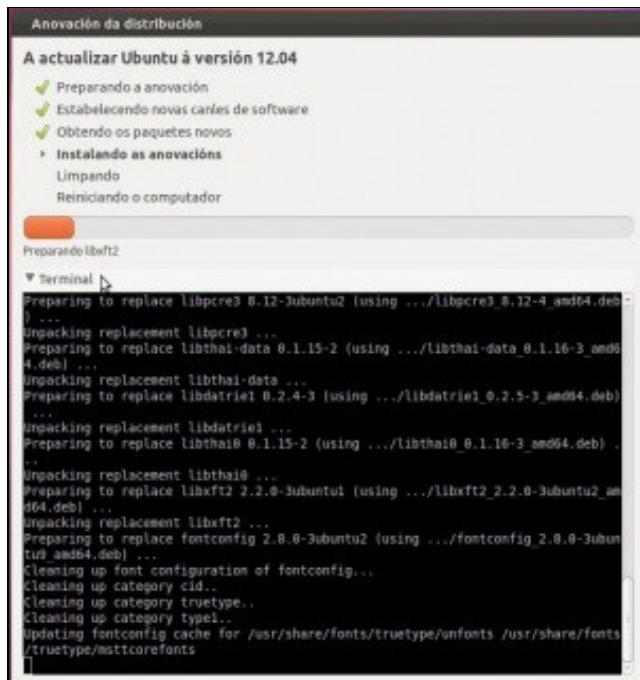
Anovación da distribución

A actualizar Ubuntu á versión 12.04

Preparando a anovación
Estabelecendo novas canles de software
Obtendo os paquetes novos
Instalando as anovacións
Limpando
Reiniciando o computador

Preparando libxft2

▼ Terminal

Preparing to replace libpcre3 8.12-3ubuntu2 (using .../libpcre3_8.12-4_amd64.deb) ...
Unpacking replacement libpcre3 ...
Preparing to replace libthai-data 0.1.15-2 (using .../libthai-data_0.1.16-3_amd64.deb) ...
Unpacking replacement libthai-data ...
Preparing to replace libdatrie1 0.2.4-3 (using .../libdatrie1_0.2.5-3_amd64.deb) ...
Unpacking replacement libdatrie1 ...
Preparing to replace libthai0 0.1.15-2 (using .../libthai0_0.1.16-3_amd64.deb) ...
Unpacking replacement libthai0 ...
Preparing to replace libxft2 2.2.0-3ubuntu1 (using .../libxft2_2.2.0-3ubuntu2_amd64.deb) ...
Unpacking replacement libxft2 ...
Preparing to replace fontconfig 2.8.0-3ubuntu2 (using .../fontconfig_2.8.0-3ubuntu9_amd64.deb) ...
Cleaning up font configuration of fontconfig...
Cleaning up category cid..
Cleaning up category truetype..
Cleaning up category type1..
Updating fontconfig cache for /usr/share/fonts/truetype/unfonts /usr/share/fonts/truetype/msttcorefonts